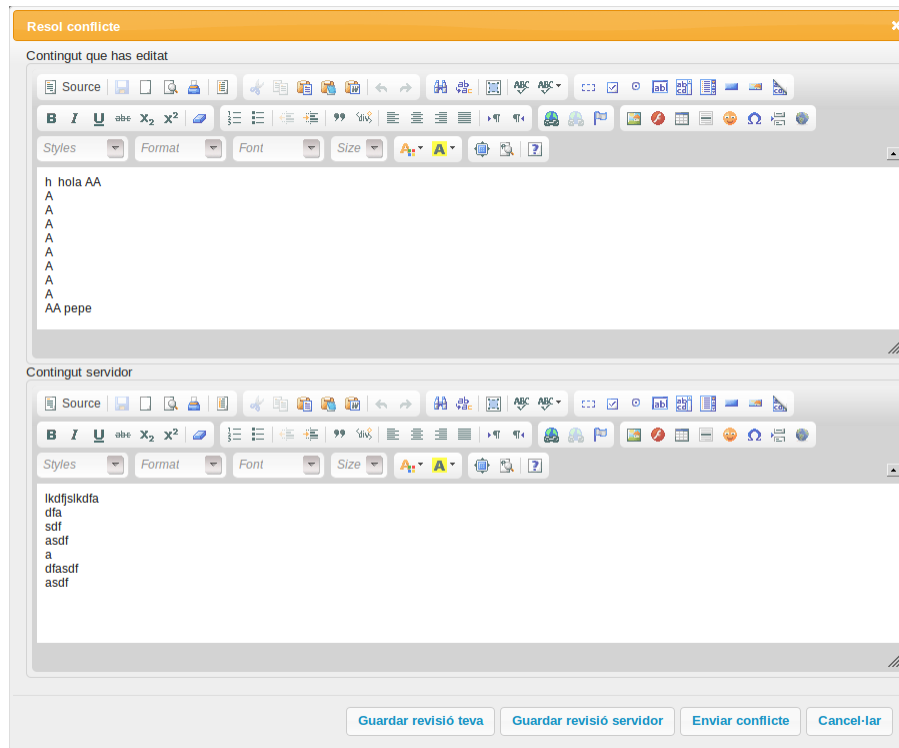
Resol conflicte

Contingut que has editat

Source

B I U abc $X_2$ $X^2$

Styles Format Font Size

h hola AA
A
A
A
A
A
A
A
A
AA pepe

Contingut servidor

Source

B I U abc $X_2$ $X^2$

Styles Format Font Size

lkdfjslkdfa
dfa
sdf
asdf
a
dfasdf
asdf

Guardar revisió teva Guardar revisió servidor Enviar conflicte Cancel·lar